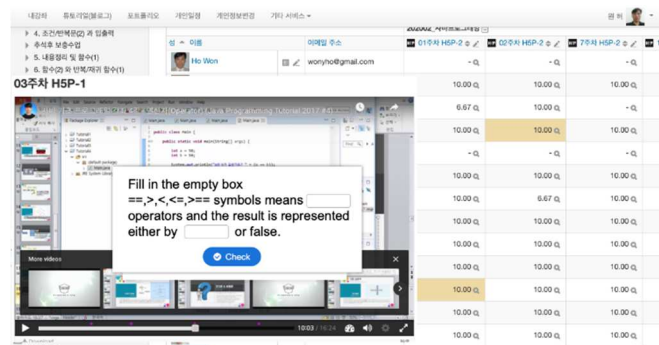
내강좌 튜토리얼(블로그) 포트폴리오 개인일정 개인정보변경 기타 서비스

권 하

4. 조건/반복문(2) 과 입출력
추석후 보충수업
5. 내용정리 및 함수(1)
6. 함수(2) 와 반복/재귀 함수(1)

202002_사이버프로그래밍

성 이름 이메일 주소 01주차 H5P-2 02주차 H5P-2 7주차 H5P-2

Ho Won wonyho@gmail.com

03주차 H5P-1

Operators Java Programming Tutorial 2017

public class main {
public static void main(String[] args) {
int a = 10;
int b = 20;

Fill in the empty box ==,>,<,<=,>== symbols means [ ] operators and the result is represented either by [ ] or false.

Check

More videos

10:03 / 16:24

| | | |
|---|---|---|
| - | - | - |
| 10.00 | 10.00 | - |
| 6.67 | 10.00 | - |
| 10.00 | 10.00 | - |
| - | - | - |
| 10.00 | 10.00 | - |
| 10.00 | 6.67 | - |
| 10.00 | 10.00 | - |
| 10.00 | 10.00 | - |
| 10.00 | 10.00 | - |
| 10.00 | 10.00 | - |
| 10.00 | 10.00 | - |
| 10.00 | 10.00 | - |